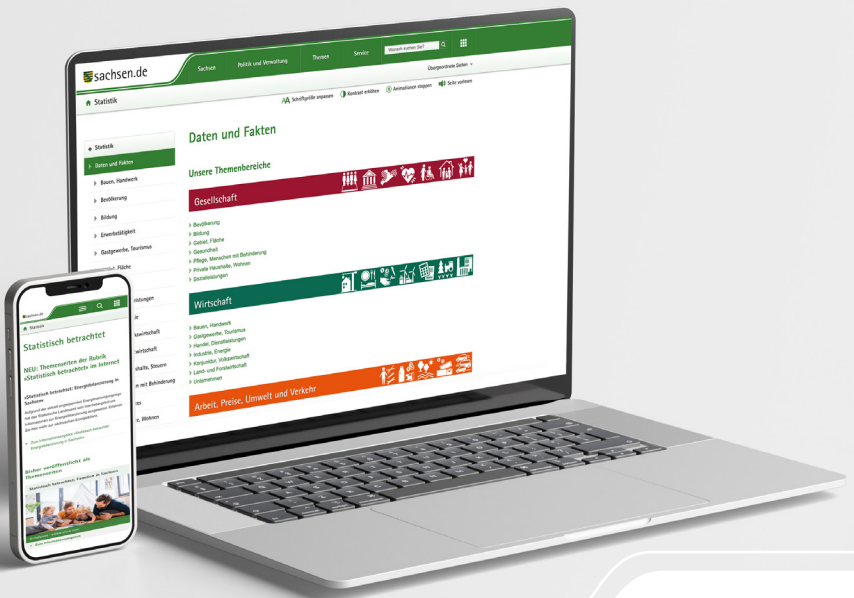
sachsen.de

Sachsen Politik und Verwaltung Themen Service Wonach suchen Sie?

Übergeordnete Seiten

Statistik

Schriftgröße anpassen Kontrast erhöhen Animationen stoppen Seite vorlesen

Statistik

Daten und Fakten

Bauen, Handwerk

Bevölkerung

Bildung

Erwerbstätigkeit

Gastgewerbe, Tourismus

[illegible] Fläche

Daten und Fakten

Unsere Themenbereiche

Gesellschaft

Bevölkerung
Bildung
Gebiet, Fläche
Gesundheit
Pflege, Menschen mit Behinderung
Private Haushalte, Wohnen
Sozialleistungen

Wirtschaft

Bauen, Handwerk
Gastgewerbe, Tourismus
Handel, Dienstleistungen
Industrie, Energie
Konjunktur, Volkswirtschaft
Land- und Forstwirtschaft
Unternehmen

Arbeit, Preise, Umwelt und Verkehr

sachsen.de

Statistik

Statistisch betrachtet

NEU: Themenseiten der Rubrik »Statistisch betrachtet« im Internet

»Statistisch betrachtet: Energieeffizienz in Sachsen«

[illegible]

Bisher veröffentlicht als Themenseiten

Statistisch betrachtet: Familien in Sachsen

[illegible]